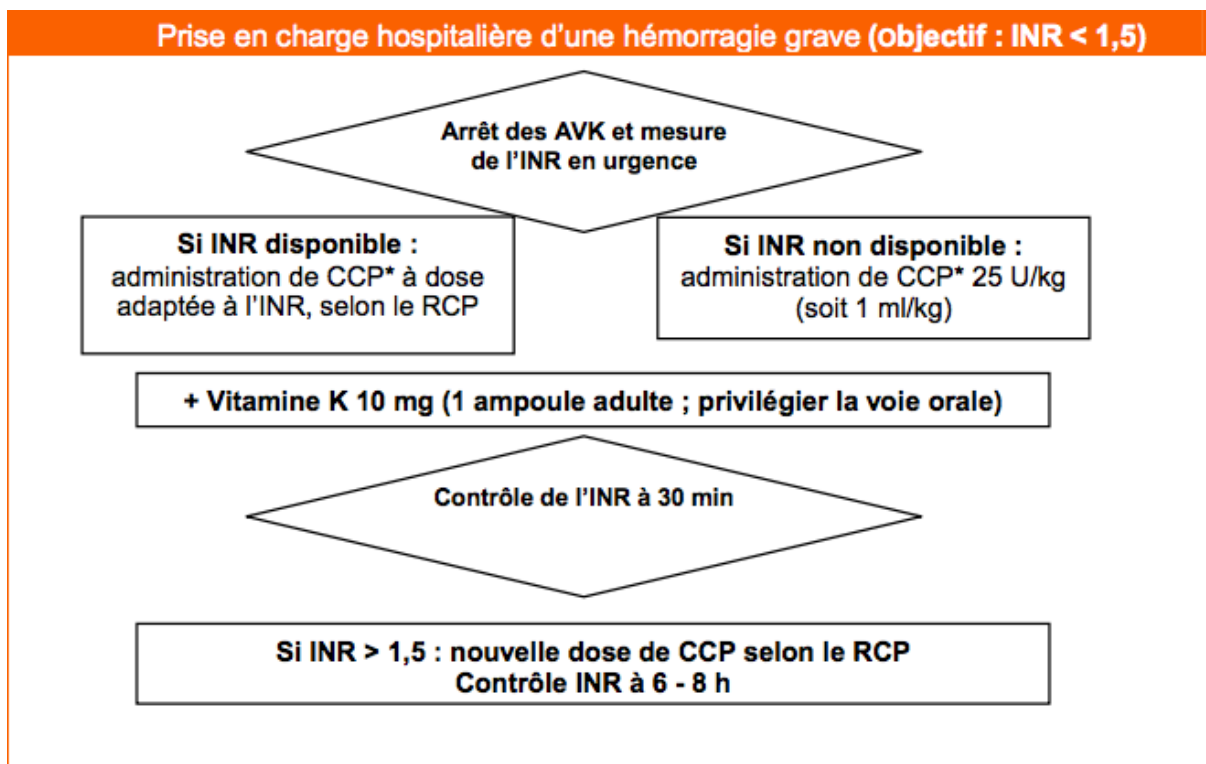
Prise en charge hospitalière d’une hémorragie grave (objectif : INR < 1,5)

Arrêt des AVK et mesure de l’INR en urgence

Si INR disponible : administration de CCP* à dose adaptée à l’INR, selon le RCP

Si INR non disponible : administration de CCP* 25 U/kg (soit 1 ml/kg)

+ Vitamine K 10 mg (1 ampoule adulte ; privilégier la voie orale)

Contrôle de l’INR à 30 min

Si INR > 1,5 : nouvelle dose de CCP selon le RCP
Contrôle INR à 6 - 8 h